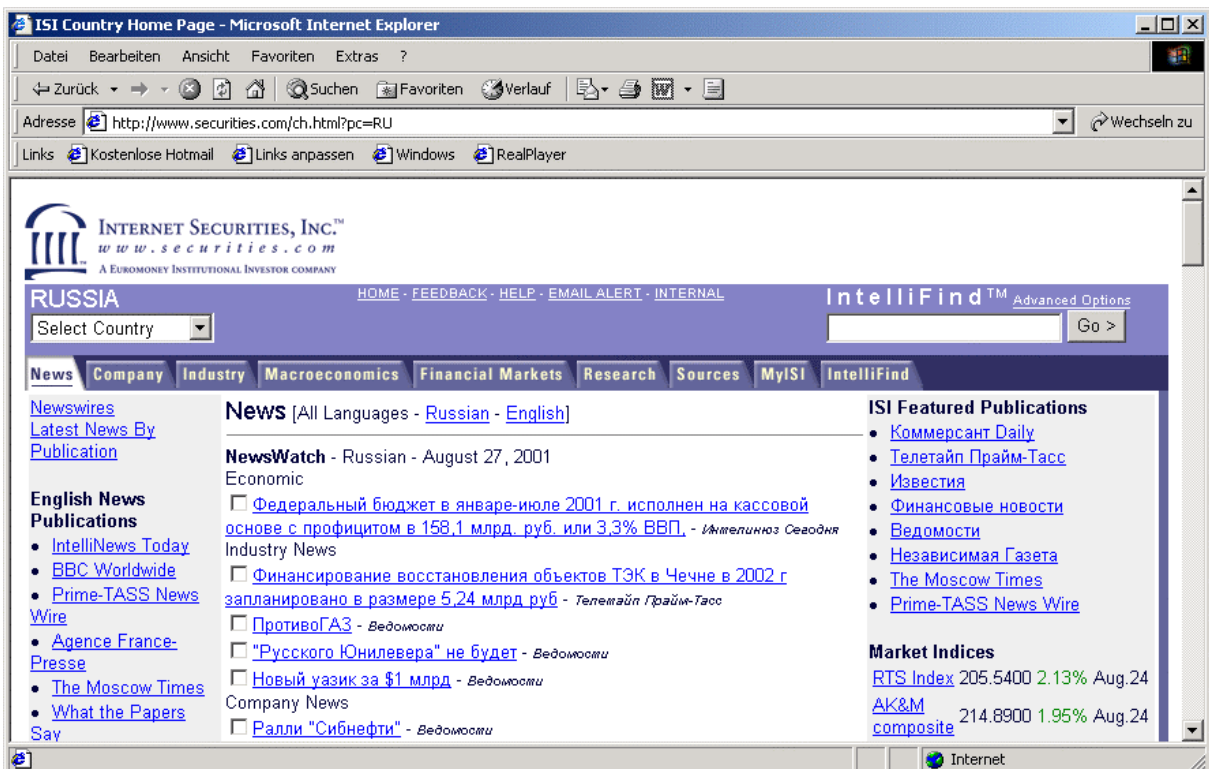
ISI Country Home Page - Microsoft Internet Explorer

Datei Bearbeiten Ansicht Favoriten Extras ?

Zurück Suchen Favoriten Verlauf

Adresse http://www.securities.com/ch.html?pc=RU Wechseln zu

Links Kostenlose Hotmail Links anpassen Windows RealPlayer

INTERNET SECURITIES, INC.™
www.securities.com
A EUROMONEY INSTITUTIONAL INVESTOR COMPANY

RUSSIA
Select Country

HOME - FEEDBACK - HELP - EMAIL ALERT - INTERNAL

IntelliFind™ Advanced Options
Go >

News Company Industry Macroeconomics Financial Markets Research Sources MyISI IntelliFind

Newswires
Latest News By Publication

English News Publications
• IntelliNews Today
• BBC Worldwide
• Prime-TASS News Wire
• Agence France-Presse
• The Moscow Times
• What the Papers Say

News [All Languages - Russian - English]

NewsWatch - Russian - August 27, 2001
Economic
Федеральный бюджет в январе-июле 2001 г. исполнен на кассовой основе с профицитом в 158,1 млрд. руб. или 3,3% ВВП, - Интелиньюз Сегодня
Industry News
Финансирование восстановления объектов ТЭК в Чечне в 2002 г запланировано в размере 5,24 млрд руб - Телетайп Прайм-Тасс
ПротивоГАЗ - Ведомости
"Русского Юнилевера" не будет - Ведомости
Новый уазик за $1 млрд - Ведомости
Company News
Ралли "Сибнефти" - Ведомости

ISI Featured Publications
• Коммерсант Daily
• Телетайп Прайм-Тасс
• Известия
• Финансовые новости
• Ведомости
• Независимая Газета
• The Moscow Times
• Prime-TASS News Wire

Market Indices
| RTS Index | 205.5400 | 2.13% | Aug.24 |
|---|---|---|---|
| AK&M composite | 214.8900 | 1.95% | Aug.24 |

Internet